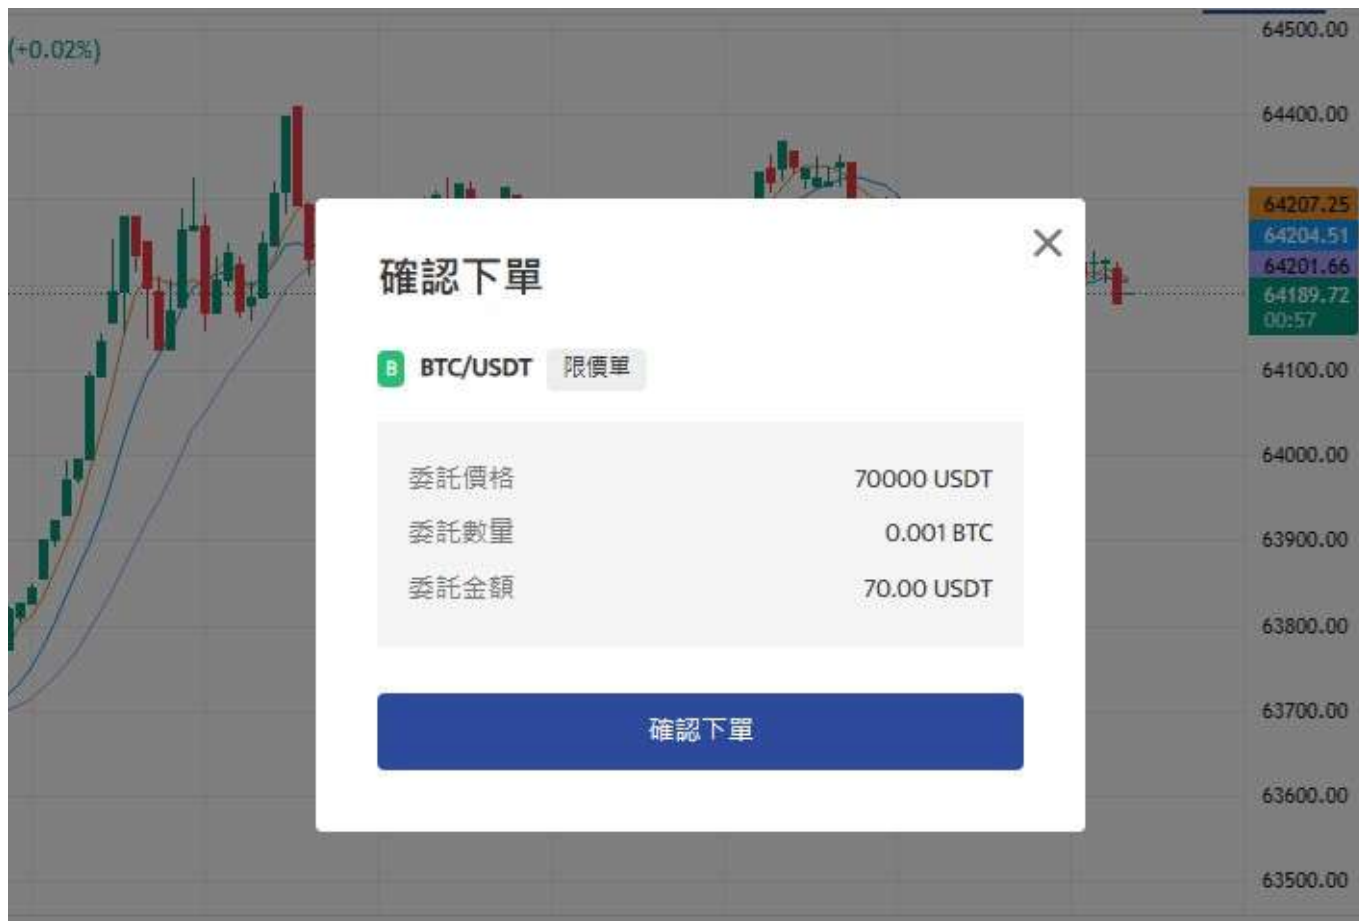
(+0.02%)

64500.00
64400.00
64207.25
64204.51
64201.66
64189.72
00:57
64100.00
64000.00
63900.00
63800.00
63700.00
63600.00
63500.00

確認下單

×

B BTC/USDT 限價單

| 委託價格 | 70000 USDT |
|---|---|
| 委託數量 | 0.001 BTC |
| 委託金額 | 70.00 USDT |

確認下單